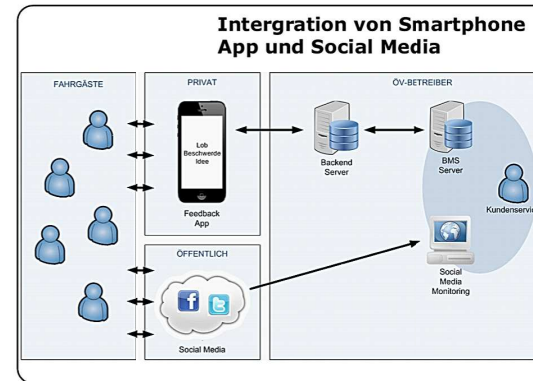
Intergration von Smartphone App und Social Media

FAHRGÄSTE

PRIVAT

Lob
Beschwerde
Idee

Feedback App

ÖFFENTLICH

Social Media

ÖV-BETREIBER

Backend Server

BMS Server

Kundenservic

Social Media Monitoring